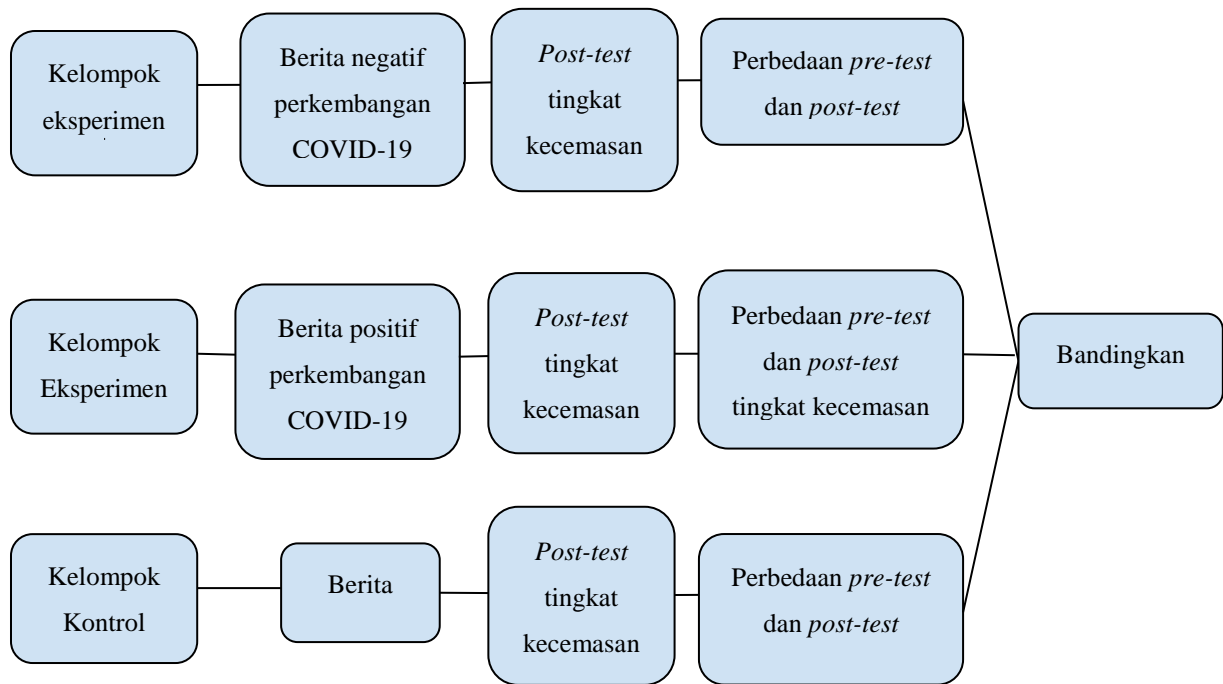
Kelompok eksperimen

Berita negatif perkembangan COVID-19

Post-test tingkat kecemasan

Perbedaan pre-test dan post-test

Kelompok Eksperimen

Berita positif perkembangan COVID-19

Post-test tingkat kecemasan

Perbedaan pre-test dan post-test tingkat kecemasan

Bandingkan

Kelompok Kontrol

Berita

Post-test tingkat kecemasan

Perbedaan pre-test dan post-test